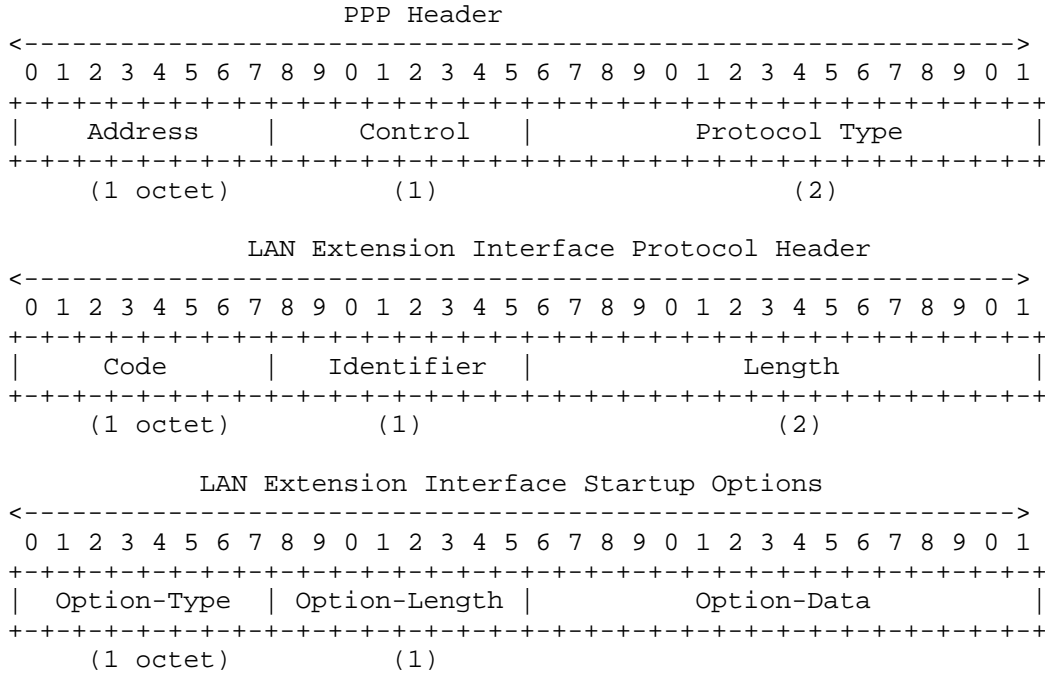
PPP Header

<--------------------------------------------------------------->

0 1 2 3 4 5 6 7 8 9 0 1 2 3 4 5 6 7 8 9 0 1 2 3 4 5 6 7 8 9 0 1

+-+-+-+-+-+-+-+-+-+-+-+-+-+-+-+-+-+-+-+-+-+-+-+-+-+-+-+-+-+-+-+-+

| Address | Control | Protocol Type |

+-+-+-+-+-+-+-+-+-+-+-+-+-+-+-+-+-+-+-+-+-+-+-+-+-+-+-+-+-+-+-+-+

(1 octet) (1) (2)

LAN Extension Interface Protocol Header

<--------------------------------------------------------------->

0 1 2 3 4 5 6 7 8 9 0 1 2 3 4 5 6 7 8 9 0 1 2 3 4 5 6 7 8 9 0 1

+-+-+-+-+-+-+-+-+-+-+-+-+-+-+-+-+-+-+-+-+-+-+-+-+-+-+-+-+-+-+-+-+

| Code | Identifier | Length |

+-+-+-+-+-+-+-+-+-+-+-+-+-+-+-+-+-+-+-+-+-+-+-+-+-+-+-+-+-+-+-+-+

(1 octet) (1) (2)

LAN Extension Interface Startup Options

<--------------------------------------------------------------->

0 1 2 3 4 5 6 7 8 9 0 1 2 3 4 5 6 7 8 9 0 1 2 3 4 5 6 7 8 9 0 1

+-+-+-+-+-+-+-+-+-+-+-+-+-+-+-+-+-+-+-+-+-+-+-+-+-+-+-+-+-+-+-+-+

| Option-Type | Option-Length | Option-Data |

+-+-+-+-+-+-+-+-+-+-+-+-+-+-+-+-+-+-+-+-+-+-+-+-+-+-+-+-+-+-+-+-+

(1 octet) (1)